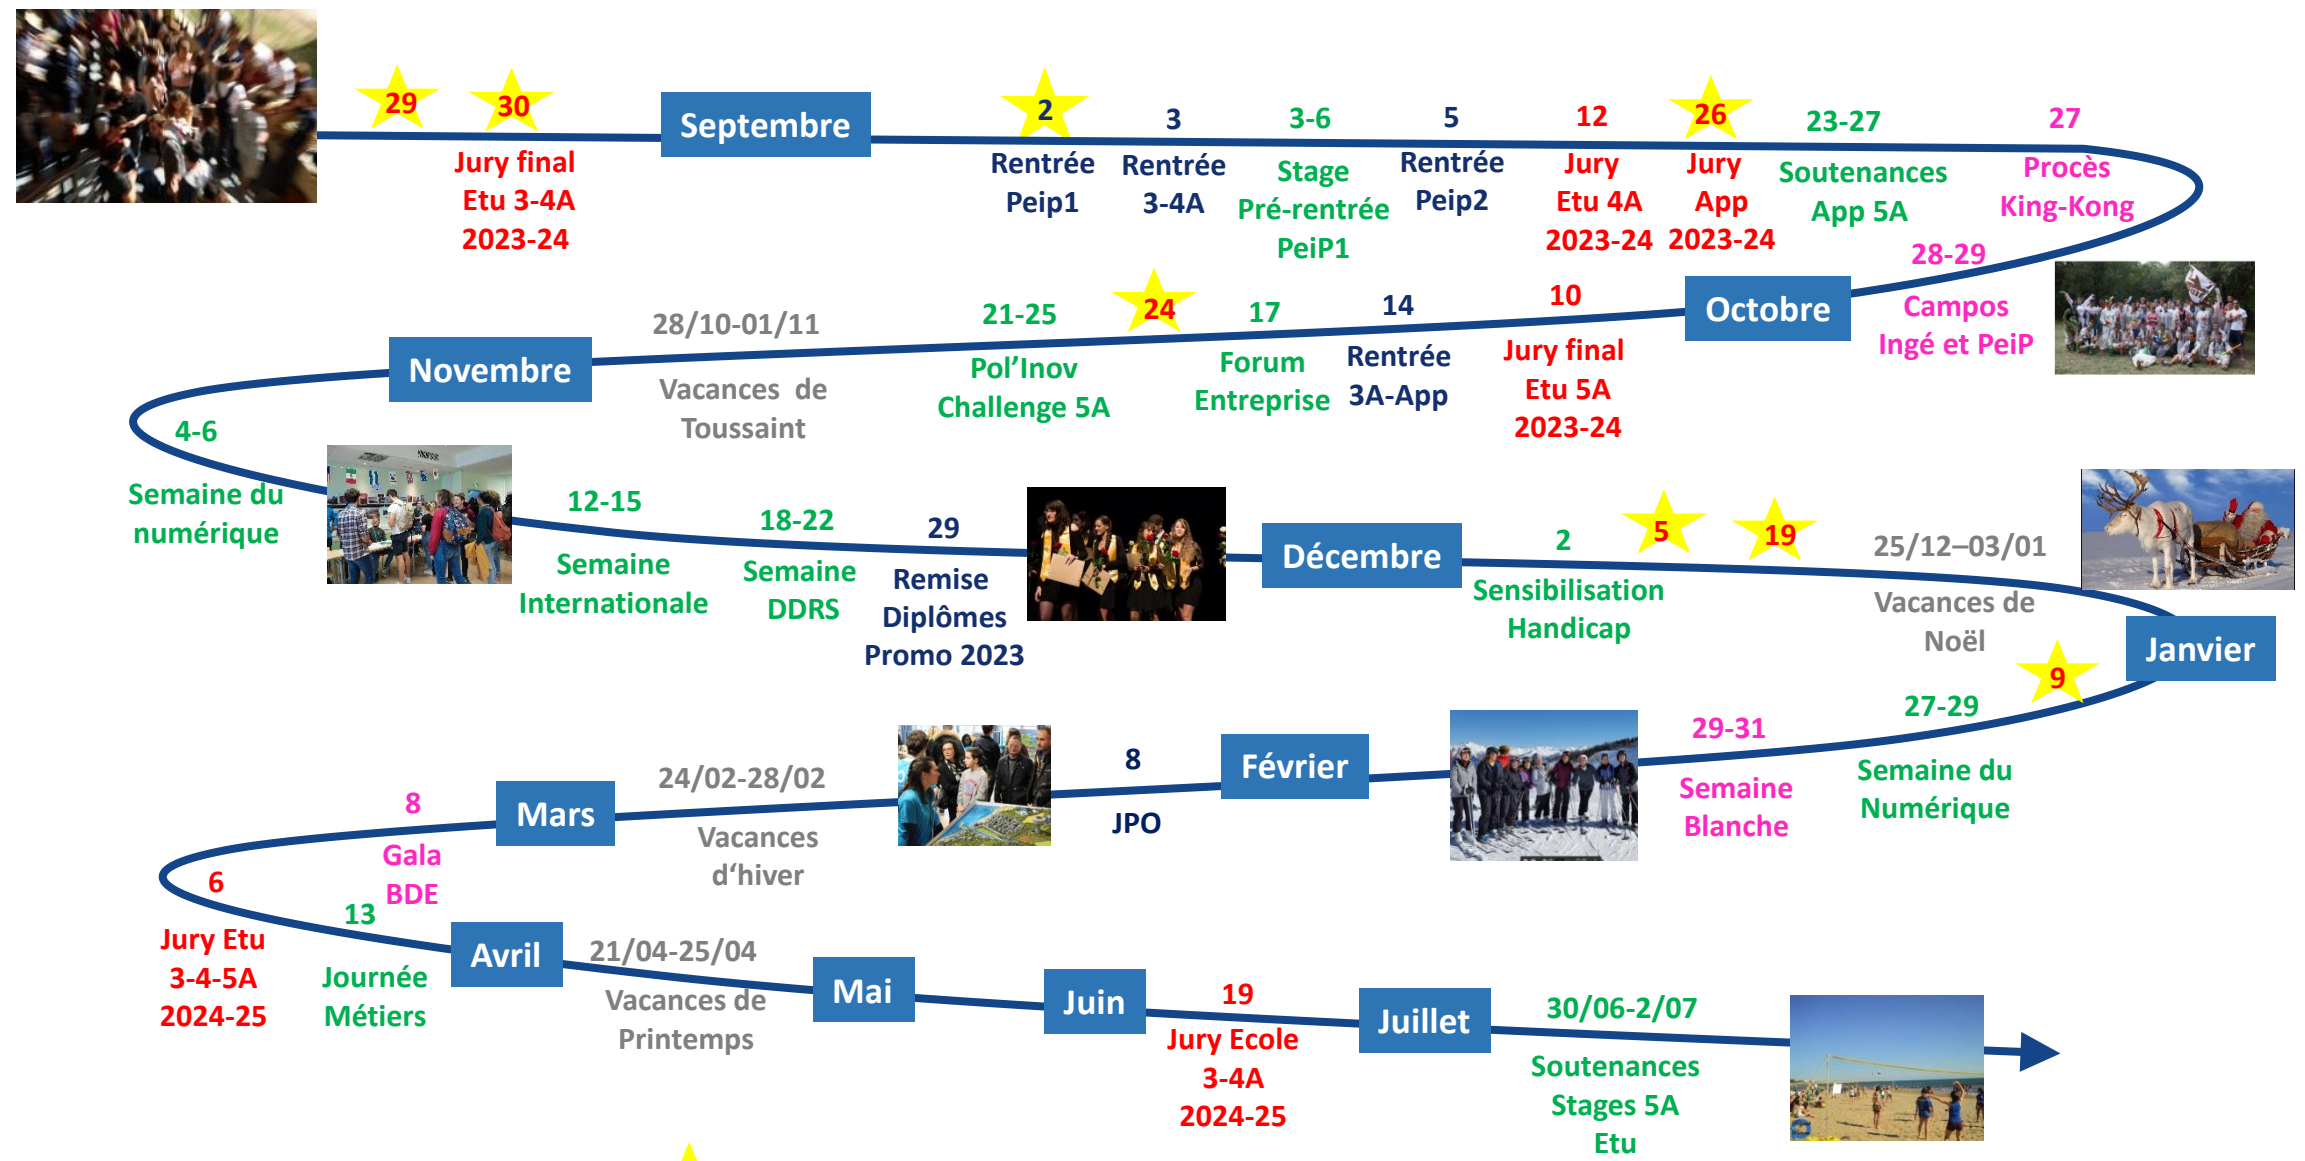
29 30
Jury final
Etu 3-4A
2023-24

Septembre

2
Rentrée
Peip1

3
Rentrée
3-4A

3-6
Stage
Pré-rentrée
PeiP1

5
Rentrée
Peip2

12
Jury
Etu 4A
2023-24

26
Jury
App
2023-24

23-27
Soutenances
App 5A

27
Procès
King-Kong

28-29
Campos
Ingé et PeiP

Octobre

10
Jury final
Etu 5A
2023-24

14
Rentrée
3A-App

17
Forum
Entreprise

24

21-25
Pol'Inov
Challenge 5A

28/10-01/11
Vacances de
Toussaint

Novembre

4-6
Semaine du
numérique

12-15
Semaine
Internationale

18-22
Semaine
DDRS

29
Remise
Diplômes
Promo 2023

Décembre

2
Sensibilisation
Handicap

5 19

25/12–03/01
Vacances de
Noël

Janvier

9

27-29
Semaine du
Numérique

29-31
Semaine
Blanche

Février

8
JPO

24/02-28/02
Vacances
d'hiver

Mars

8
Gala
BDE

6
Jury Etu
3-4-5A
2024-25

13
Journée
Métiers

Avril

21/04-25/04
Vacances de
Printemps

Mai

Juin

19
Jury Ecole
3-4A
2024-25

Juillet

30/06-2/07
Soutenances
Stages 5A
Etu